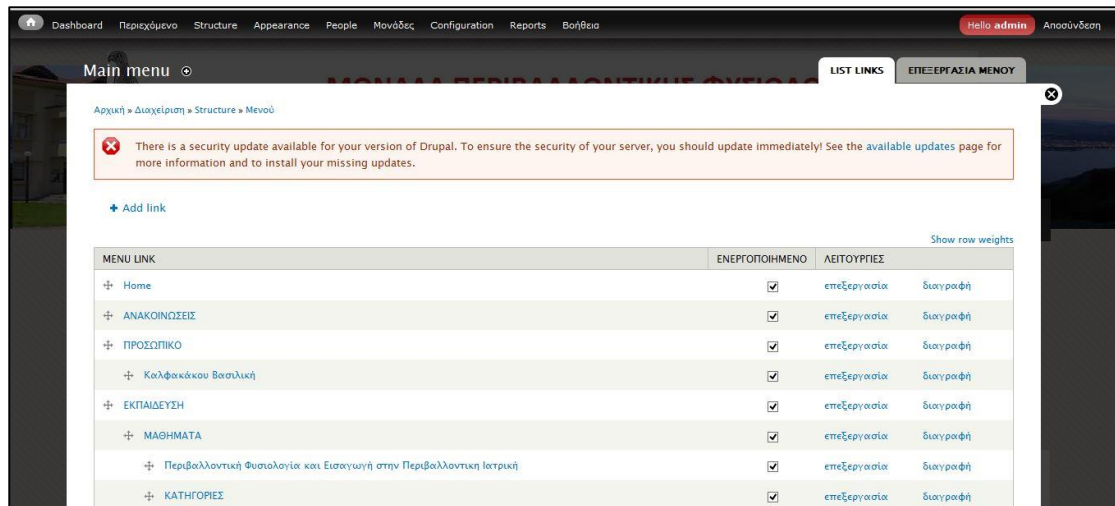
Dashboard Περιεχόμενο Structure Appearance People Μονάδες Configuration Reports Βοήθεια

Hello admin Αποσύνδεση

Main menu

LIST LINKS ΕΠΕΞΕΡΓΑΣΙΑ ΜΕΝΟΥ

Αρχική » Διαχείριση » Structure » Μενού

There is a security update available for your version of Drupal. To ensure the security of your server, you should update immediately! See the available updates page for more information and to install your missing updates.

+ Add link

Show row weights

| MENU LINK | ΕΝΕΡΓΟΠΟΙΗΜΕΝΟ | ΛΕΙΤΟΥΡΓΙΕΣ | |
|---|---|---|---|
| Home | ☑ | επεξεργασία | διαγραφή |
| ΑΝΑΚΟΙΝΩΣΕΙΣ | ☑ | επεξεργασία | διαγραφή |
| ΠΡΟΣΩΠΙΚΟ | ☑ | επεξεργασία | διαγραφή |
| Καλφακάκου Βασιλική | ☑ | επεξεργασία | διαγραφή |
| ΕΚΠΑΙΔΕΥΣΗ | ☑ | επεξεργασία | διαγραφή |
| ΜΑΘΗΜΑΤΑ | ☑ | επεξεργασία | διαγραφή |
| Περιβαλλοντική Φυσιολογία και Εισαγωγή στην Περιβαλλοντική Ιατρική | ☑ | επεξεργασία | διαγραφή |
| ΚΑΤΗΓΟΡΙΕΣ | ☑ | επεξεργασία | διαγραφή |